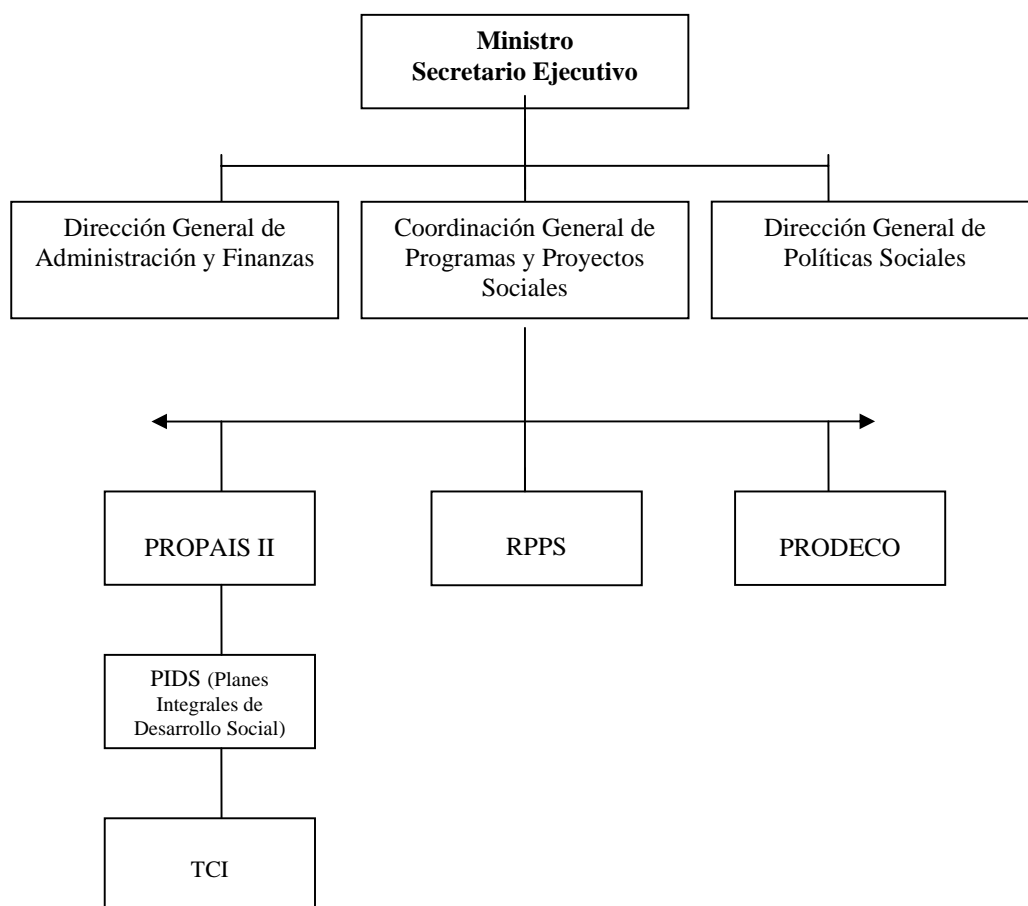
Ministro
Secretario Ejecutivo

Dirección General de Administración y Finanzas

Coordinación General de Programas y Proyectos Sociales

Dirección General de Políticas Sociales

PROPAIS II

RPPS

PRODECO

PIDS (Planes Integrales de Desarrollo Social)

TCI